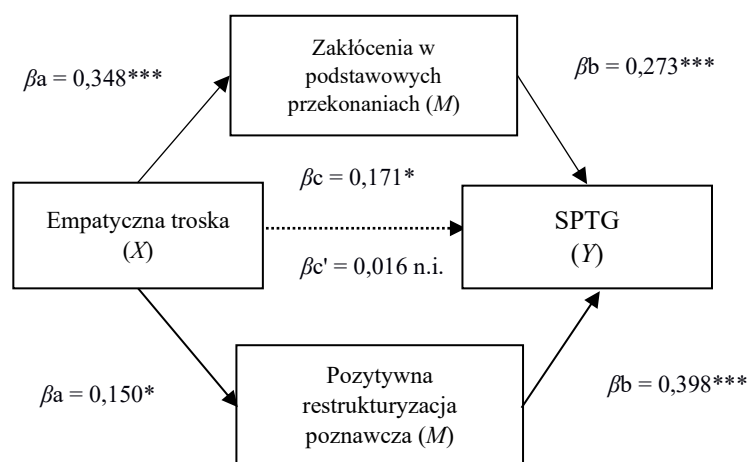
$\beta$a = 0,348***

Zakłócenia w podstawowych przekonaniach (*M*)

$\beta$b = 0,273***

$\beta$c = 0,171*

Empatyczna troska (*X*)

SPTG (*Y*)

$\beta$c' = 0,016 n.i.

$\beta$a = 0,150*

Pozytywna restrukturyzacja poznawcza (*M*)

$\beta$b = 0,398***